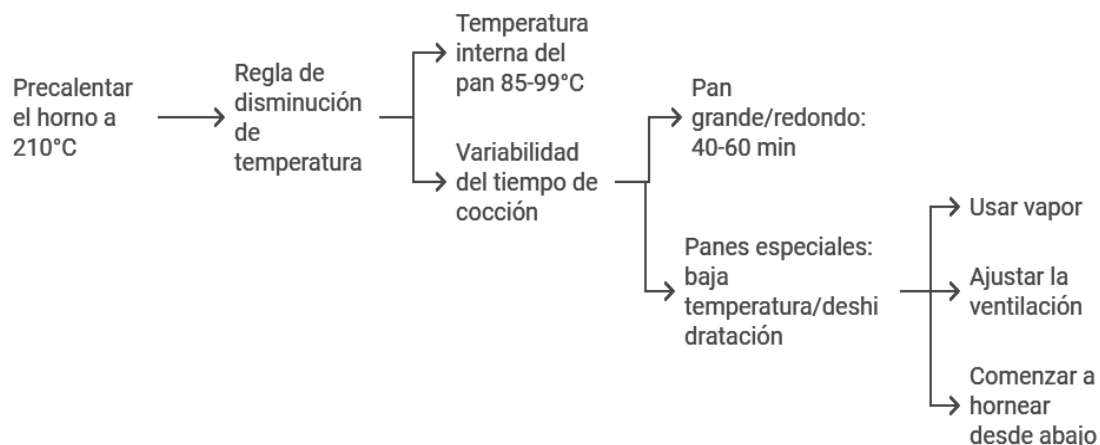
Precalentar el horno a 210°C

Regla de disminución de temperatura

Temperatura interna del pan 85-99°C

Variabilidad del tiempo de cocción

Pan grande/redondo: 40-60 min

Panes especiales: baja temperatura/deshidratación

Usar vapor

Ajustar la ventilación

Comenzar a hornear desde abajo